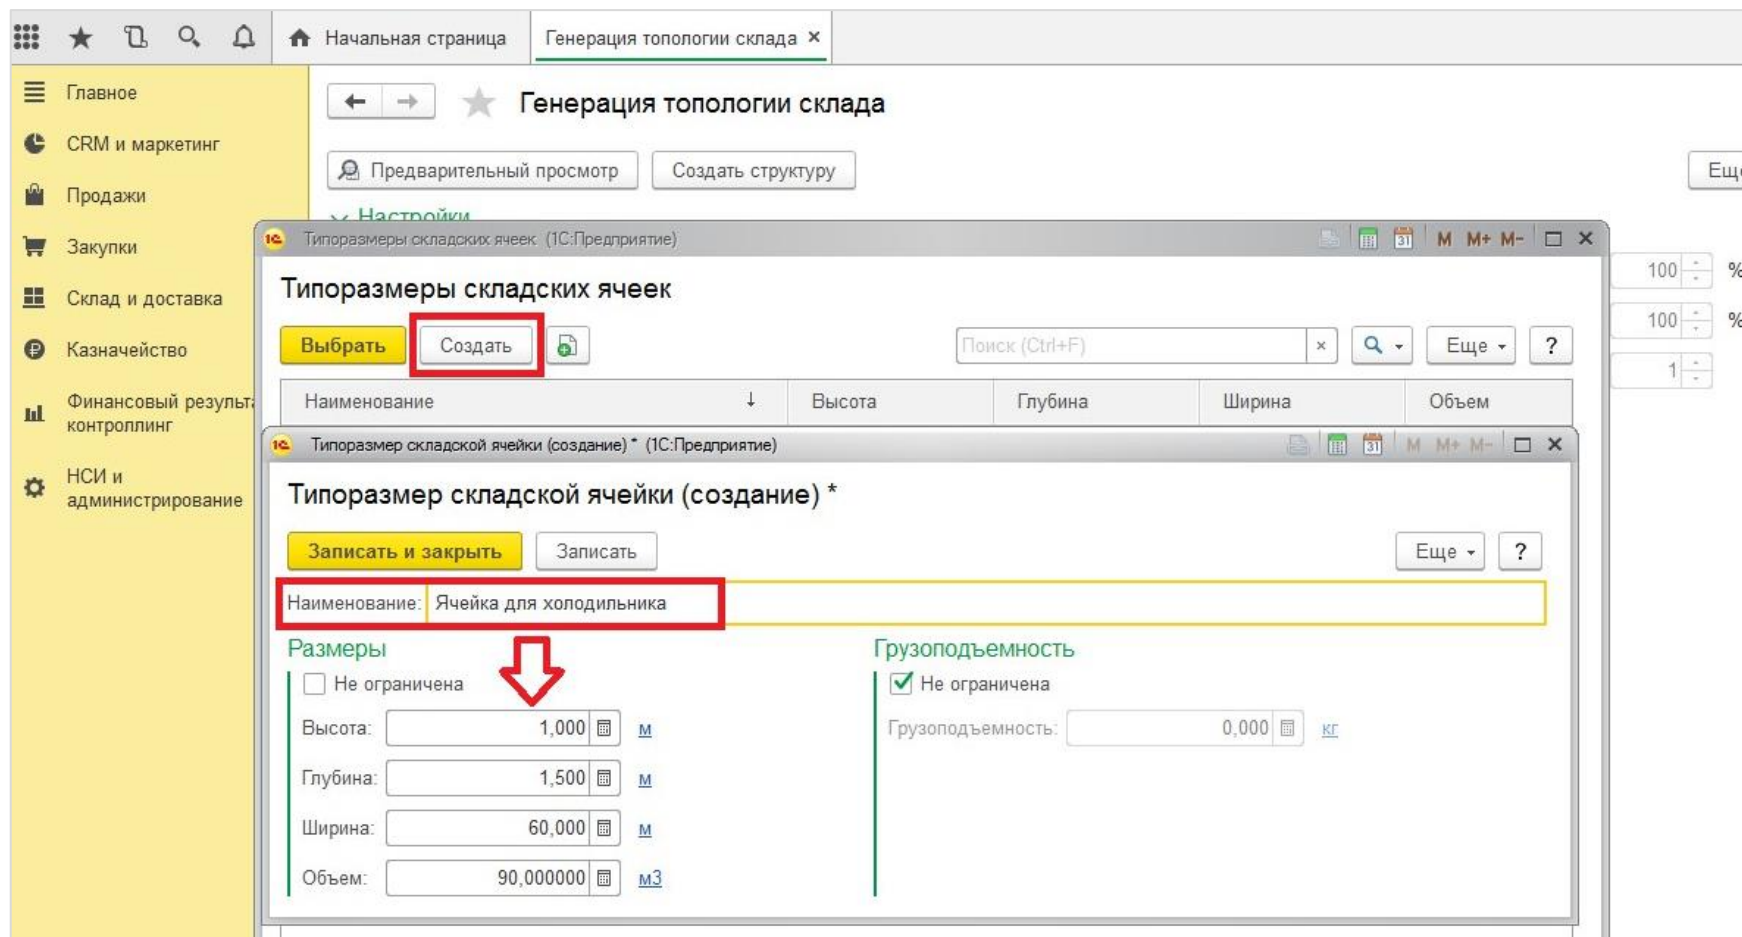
Начальная страница
Генерация топологии склада ×

Главное
CRM и маркетинг
Продажи
Закупки
Склад и доставка
Казначейство
Финансовый результат и контроллинг
НСИ и администрирование

Генерация топологии склада
Предварительный просмотр
Создать структуру
Еще
Настройки

Типоразмеры складских ячеек (1С:Предприятие)
M M+ M-

Типоразмеры складских ячеек
Выбрать
Создать
Поиск (Ctrl+F)
×
Еще
?

| Наименование ↓ | Высота | Глубина | Ширина | Объем |
|---|---|---|---|---|

100 %
100 %
1

Типоразмер складской ячейки (создание) * (1С:Предприятие)
M M+ M-

Типоразмер складской ячейки (создание) *
Записать и закрыть
Записать
Еще
?

Наименование: Ячейка для холодильника

Размеры
Не ограничена
Высота: 1,000 м
Глубина: 1,500 м
Ширина: 60,000 м
Объем: 90,000000 м3

Грузоподъемность
Не ограничена
Грузоподъемность: 0,000 кг